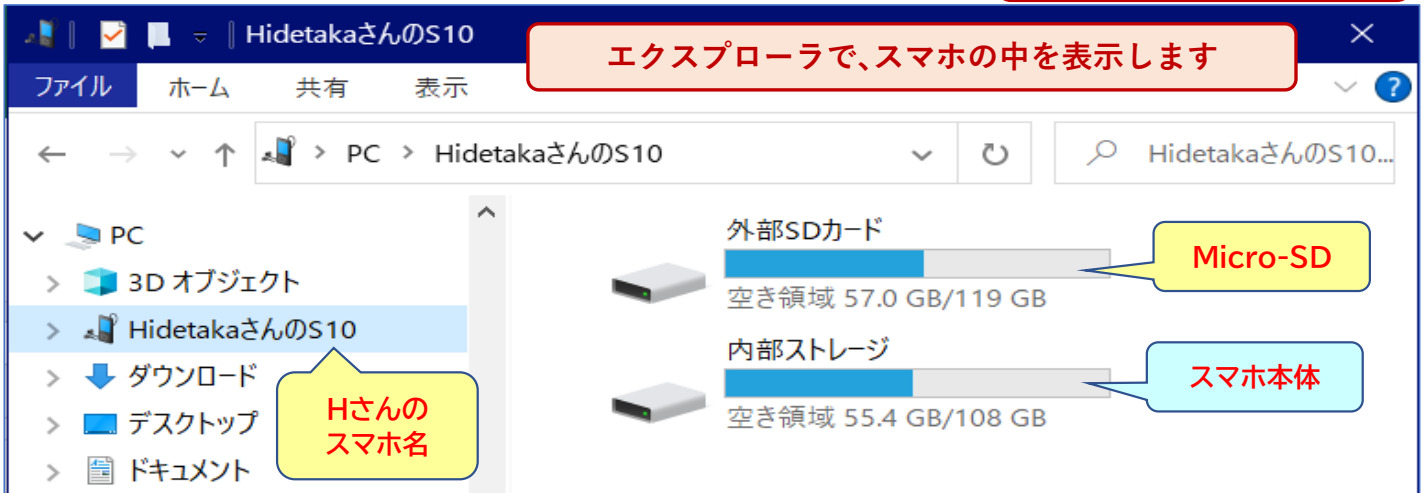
HidetakaさんのS10

エクスプローラで、スマホの中を表示します

ファイル ホーム 共有 表示

PC > HidetakaさんのS10

HidetakaさんのS10...

PC
3D オブジェクト
HidetakaさんのS10
ダウンロード
デスクトップ
ドキュメント

Hさんの
スマホ名

外部SDカード
空き領域 57.0 GB/119 GB

Micro-SD

内部ストレージ
空き領域 55.4 GB/108 GB

スマホ本体